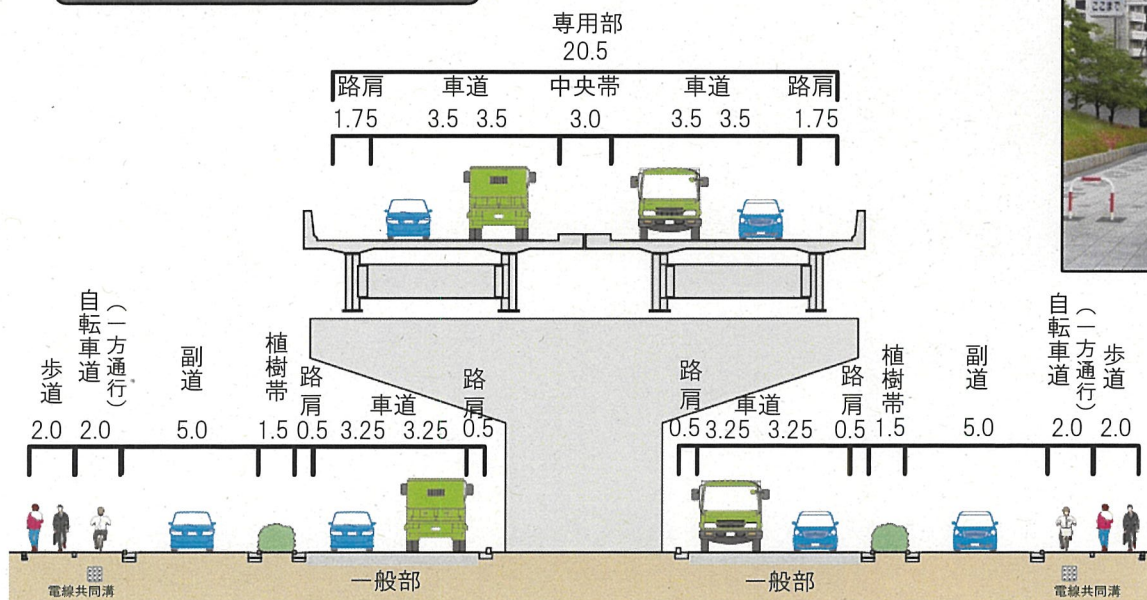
専用部
20.5

路肩 車道 中央帯 車道 路肩
1.75 3.5 3.5 3.0 3.5 3.5 1.75

歩道 自転車道（一方通行） 副道 植樹帯 路肩 車道 路肩
2.0 2.0 5.0 1.5 0.5 3.25 3.25 0.5

路肩 車道 路肩 植樹帯 副道 自転車道（一方通行） 歩道
0.5 3.25 3.25 0.5 1.5 5.0 2.0 2.0

電線共同溝
一般部
一般部
電線共同溝

ここまで